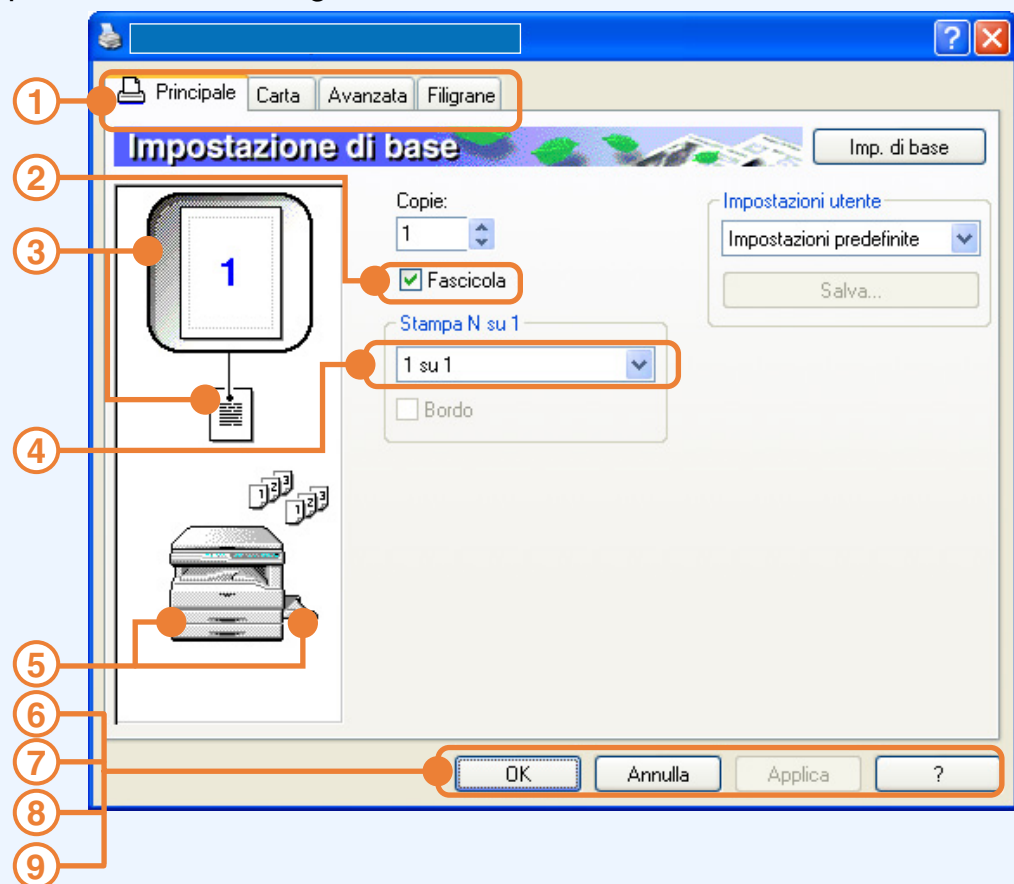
Principale
Carta
Avanzata
Filigrane

Impostazione di base
Imp. di base

1

Copie:
1
Fascicola

Stampa N su 1
1 su 1
Bordo

Impostazioni utente
Impostazioni predefinite
Salva...

OK
Annulla
Applica
?

1
2
3
4
5
6
7
8
9